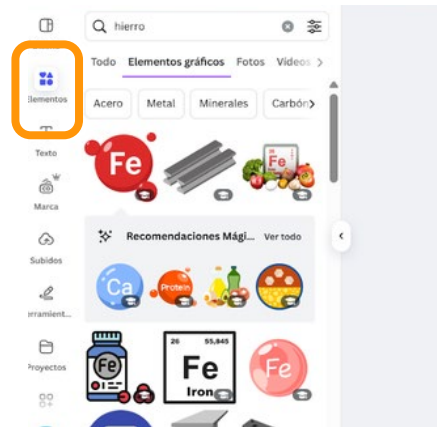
hierro

Todo Elementos gráficos Fotos Videos

Acero Metal Minerales Carbón

Elementos

Texto

Marca

Subidos

rramient...

Proyectos

Fe

Fe

Recomendaciones Mági... Ver todo

Ca

Protein

Fe

26 55,845
Fe
Iron

Fe